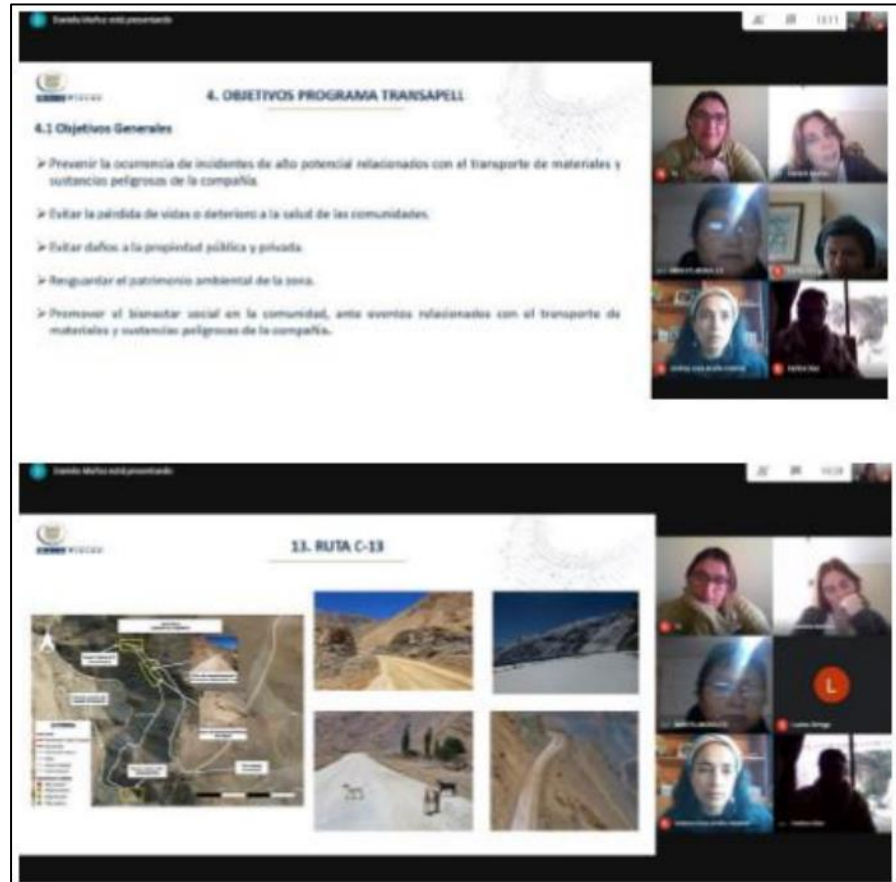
Daniela Muñoz está presentando

4. OBJETIVOS PROGRAMA TRANSAPELL

4.1 Objetivos Generales

➢ Prevenir la ocurrencia de incidentes de alto potencial relacionados con el transporte de materiales y sustancias peligrosas de la compañía.

➢ Evitar la pérdida de vidas o deterioro a la salud de las comunidades.

➢ Evitar daños a la propiedad pública y privada.

➢ Resguardar el patrimonio ambiental de la zona.

➢ Promover el bienestar social en la comunidad, ante eventos relacionados con el transporte de materiales y sustancias peligrosas de la compañía.

Daniela Muñoz está presentando

13. RUTA C-13

L